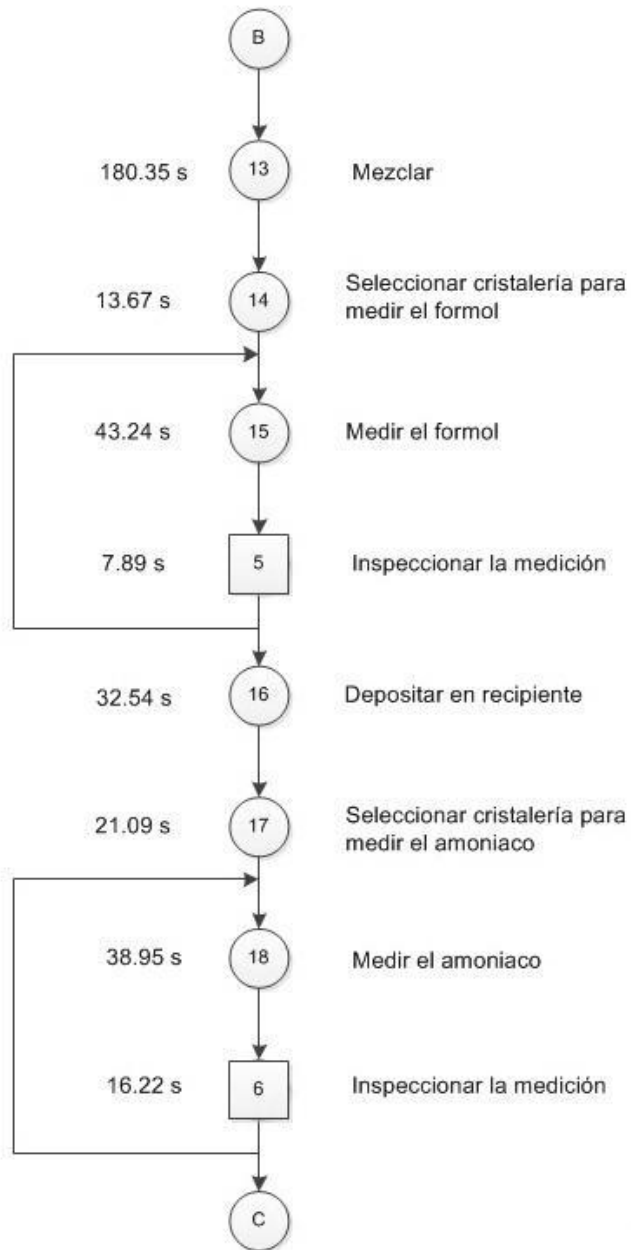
B

180.35 s
13
Mezclar

13.67 s
14
Seleccionar cristalería para medir el formol

43.24 s
15
Medir el formol

7.89 s
5
Inspeccionar la medición

32.54 s
16
Depositar en recipiente

21.09 s
17
Seleccionar cristalería para medir el amoniaco

38.95 s
18
Medir el amoniaco

16.22 s
6
Inspeccionar la medición

C